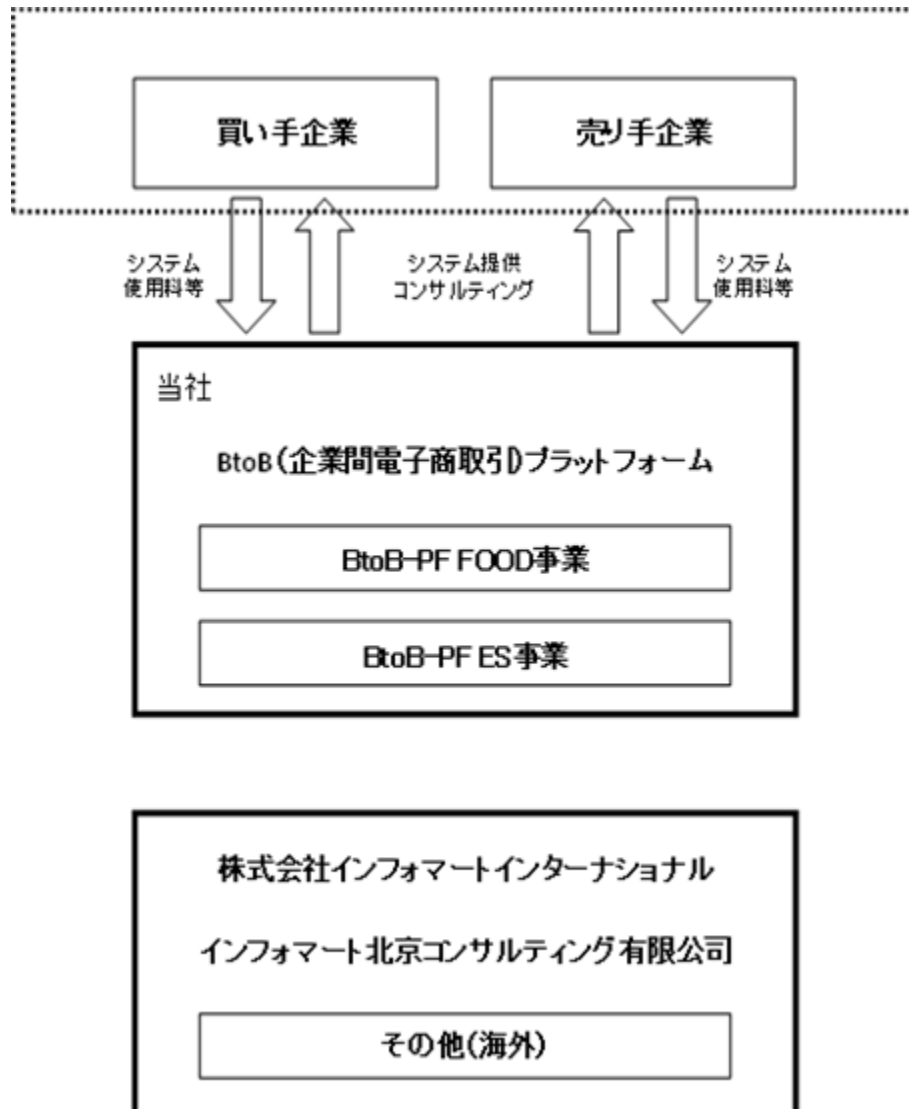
買い手企業

売り手企業

システム
使用料等

システム提供
コンサルティング

システム
使用料等

当社

BtoB（企業間電子商取引）プラットフォーム

BtoB-PF FOOD事業

BtoB-PF ES事業

株式会社インフォマートインターナショナル

インフォマート北京コンサルティング有限公司

その他（海外）